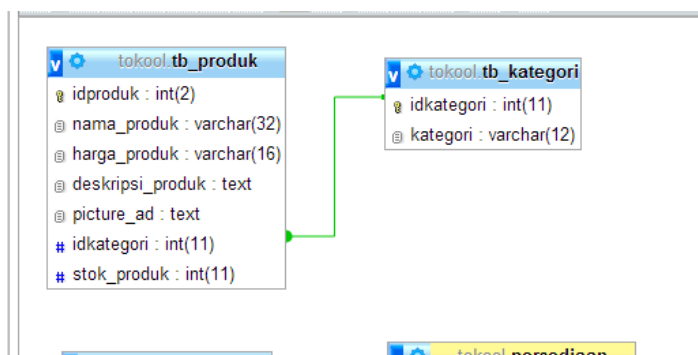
v tokool.tb_produk
idproduk : int(2)
nama_produk : varchar(32)
harga_produk : varchar(16)
deskripsi_produk : text
picture_ad : text
idkategori : int(11)
stok_produk : int(11)

v tokool.tb_kategori
idkategori : int(11)
kategori : varchar(12)

tokool.persediaan